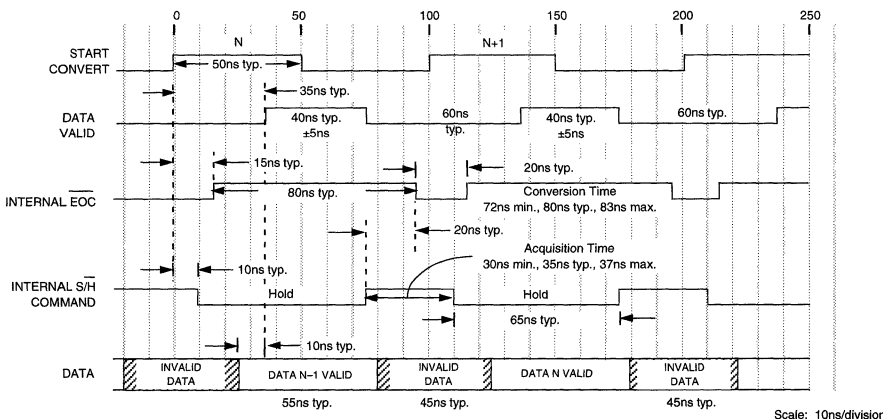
0 50 100 150 200 250

START CONVERT

N

N+1

50ns typ.

35ns typ.

DATA VALID

40ns typ. ±5ns

60ns typ.

40ns typ. ±5ns

60ns typ.

15ns typ.

20ns typ.

80ns typ.

INTERNAL $\overline{EOC}$

Conversion Time 72ns min., 80ns typ., 83ns max.

20ns typ.

Acquisition Time 30ns min., 35ns typ., 37ns max.

10ns typ.

INTERNAL S/$\overline{H}$ COMMAND

Hold

Hold

65ns typ.

10ns typ.

DATA

INVALID DATA

DATA N–1 VALID

INVALID DATA

DATA N VALID

INVALID DATA

55ns typ.

45ns typ.

45ns typ.

Scale: 10ns/divisior